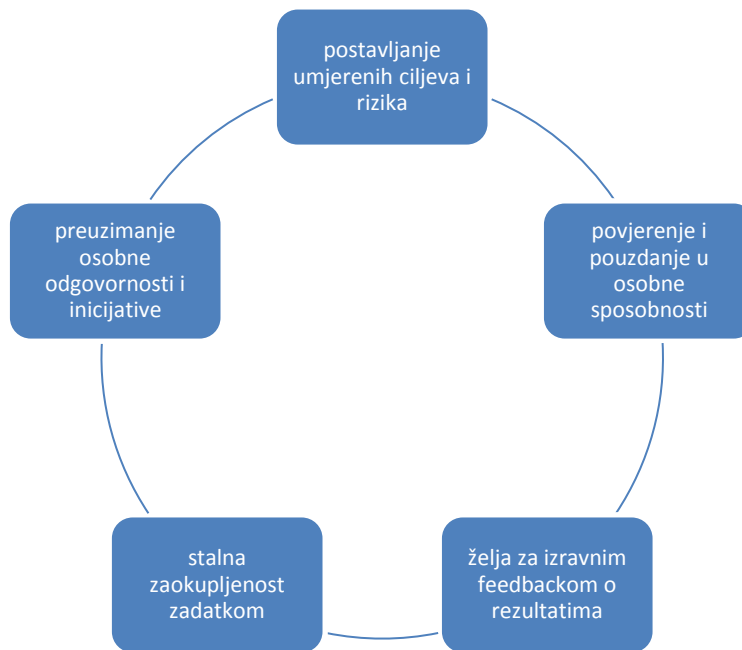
postavljanje umjerenih ciljeva i rizika

povjerenje i pouzdanje u osobne sposobnosti

želja za izravnim feedbackom o rezultatima

stalna zaokupljenost zadatkom

preuzimanje osobne odgovornosti i inicijative